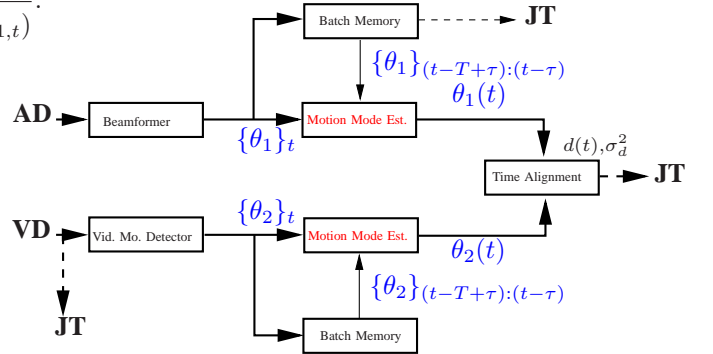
$_{1,t})$.

Batch Memory

JT

$\{\theta_1\}_{(t-T+\tau):(t-\tau)}$

$\theta_1(t)$

AD

Beamformer

Motion Mode Est.

$\{\theta_1\}_t$

$d(t), \sigma_d^2$

Time Alignment

JT

VD

Vid. Mo. Detector

$\{\theta_2\}_t$

Motion Mode Est.

$\theta_2(t)$

$\{\theta_2\}_{(t-T+\tau):(t-\tau)}$

JT

Batch Memory